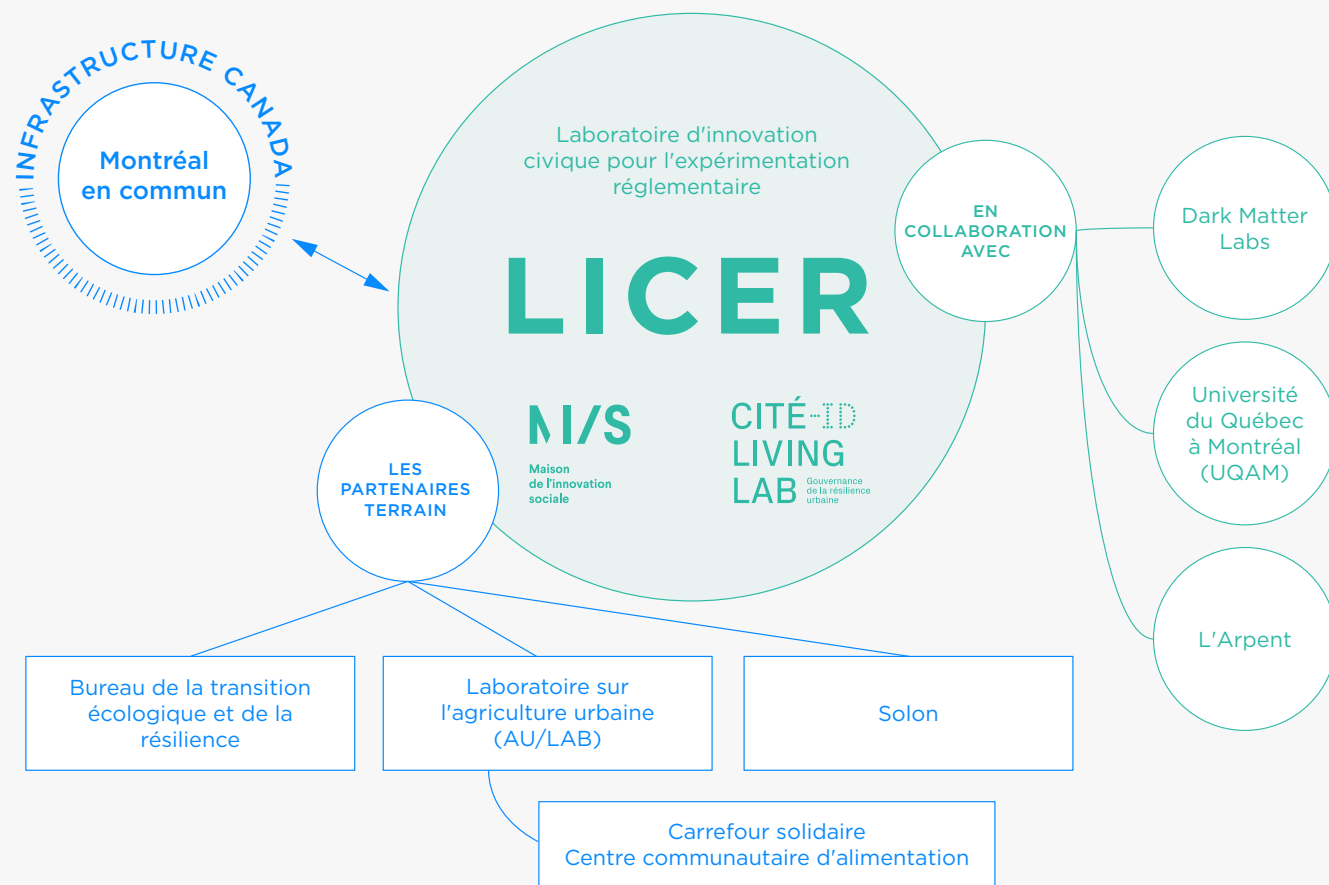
INFRASTRUCTURE CANADA

Montréal en commun

Laboratoire d'innovation civique pour l'expérimentation réglementaire

LICER

M/S
Maison de l'innovation sociale

CITÉ-ID LIVING LAB
Gouvernance de la résilience urbaine

EN COLLABORATION AVEC

Dark Matter Labs

Université du Québec à Montréal (UQAM)

L'Arpent

LES PARTENAIRES TERRAIN

Bureau de la transition écologique et de la résilience

Laboratoire sur l'agriculture urbaine (AU/LAB)

Solon

Carrefour solidaire
Centre communautaire d'alimentation